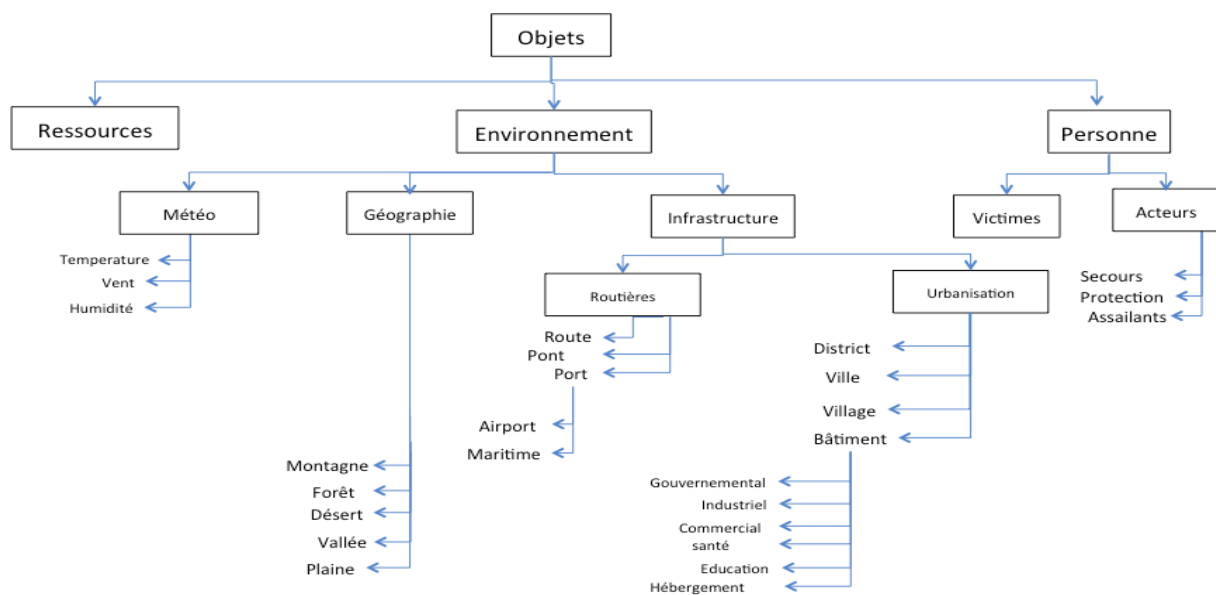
Objets

Ressources

Environnement

Personne

Météo

Temperature
Vent
Humidité

Géographie

Montagne
Forêt
Désert
Vallée
Plaine

Infrastructure

Routières

Route
Pont
Port

Airport
Maritime

Urbanisation

District
Ville
Village
Bâtiment

Gouvernemental
Industriel
Commercial
santé
Education
Hébergement

Victimes

Acteurs

Secours
Protection
Assailants